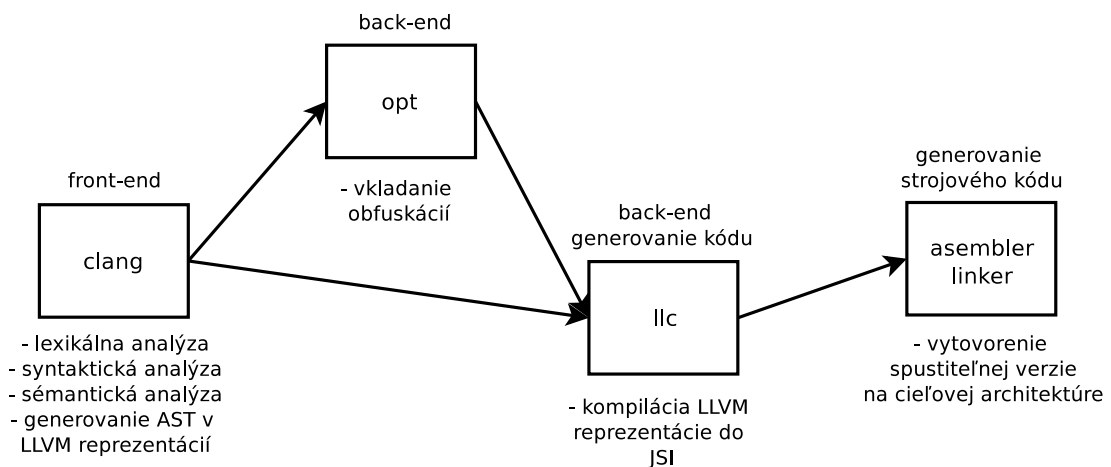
back-end

opt

- vkladanie obfuskácií

front-end

clang

- lexikálna analýza
- syntaktická analýza
- sémantická analýza
- generovanie AST v LLVM reprezentácií

back-end
generovanie kódu

llc

- kompilácia LLVM reprezentácie do JSI

generovanie strojového kódu

asembler
linker

- vytovorenie spustiteľnej verzie na cieľovej architektúre